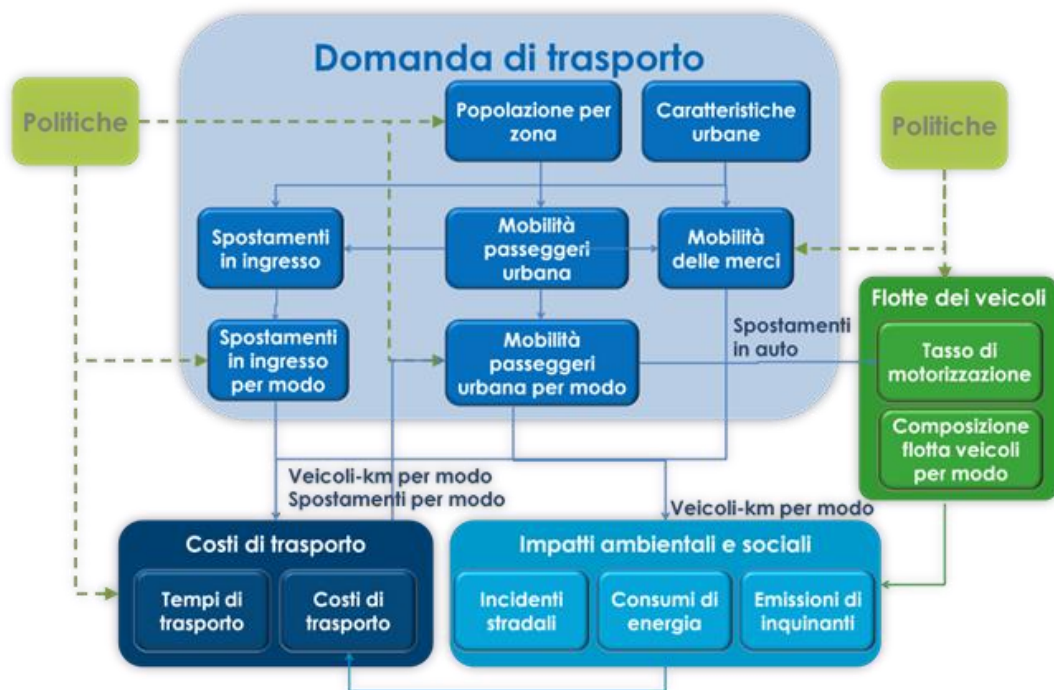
Domanda di trasporto

Politiche

Popolazione per zona

Caratteristiche urbane

Politiche

Spostamenti in ingresso

Mobilità passeggeri urbana

Mobilità delle merci

Flotte dei veicoli

Spostamenti in ingresso per modo

Mobilità passeggeri urbana per modo

Spostamenti in auto

Tasso di motorizzazione

Composizione flotta veicoli per modo

Veicoli-km per modo
Spostamenti per modo

Veicoli-km per modo

Costi di trasporto

Tempi di trasporto

Costi di trasporto

Impatti ambientali e sociali

Incidenti stradali

Consumi di energia

Emissioni di inquinanti